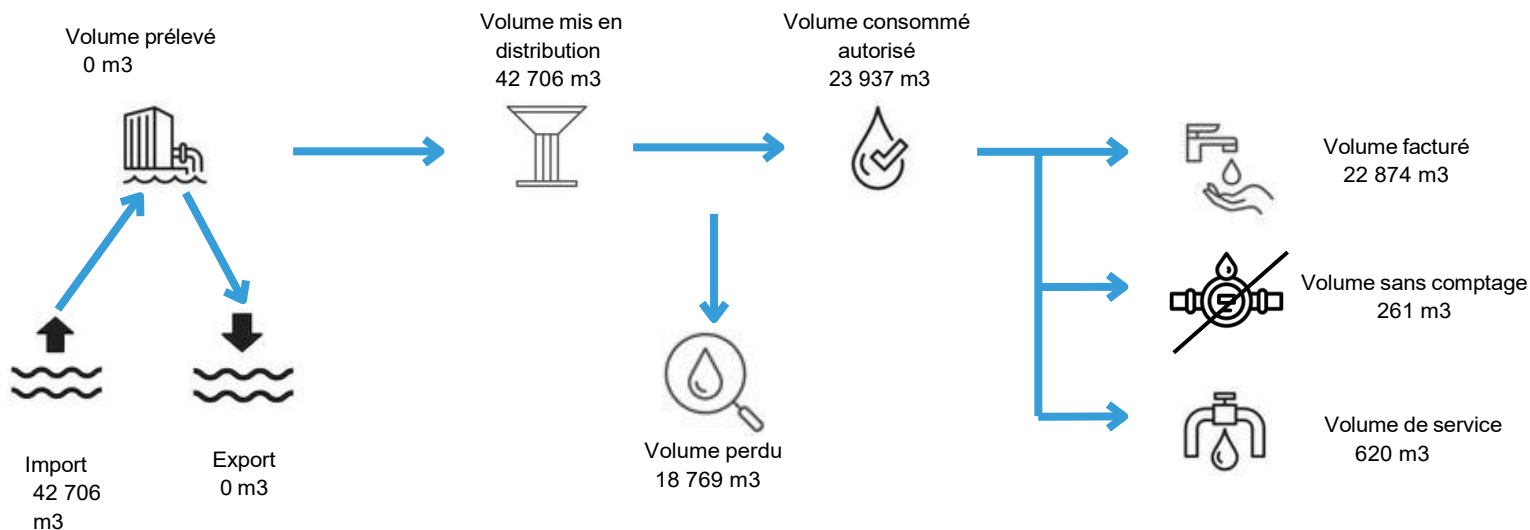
Volume prélevé
0 m3

Volume mis en distribution
42 706 m3

Volume consommé autorisé
23 937 m3

Volume facturé
22 874 m3

Volume sans comptage
261 m3

Volume de service
620 m3

Volume perdu
18 769 m3

Import
42 706 m3

Export
0 m3